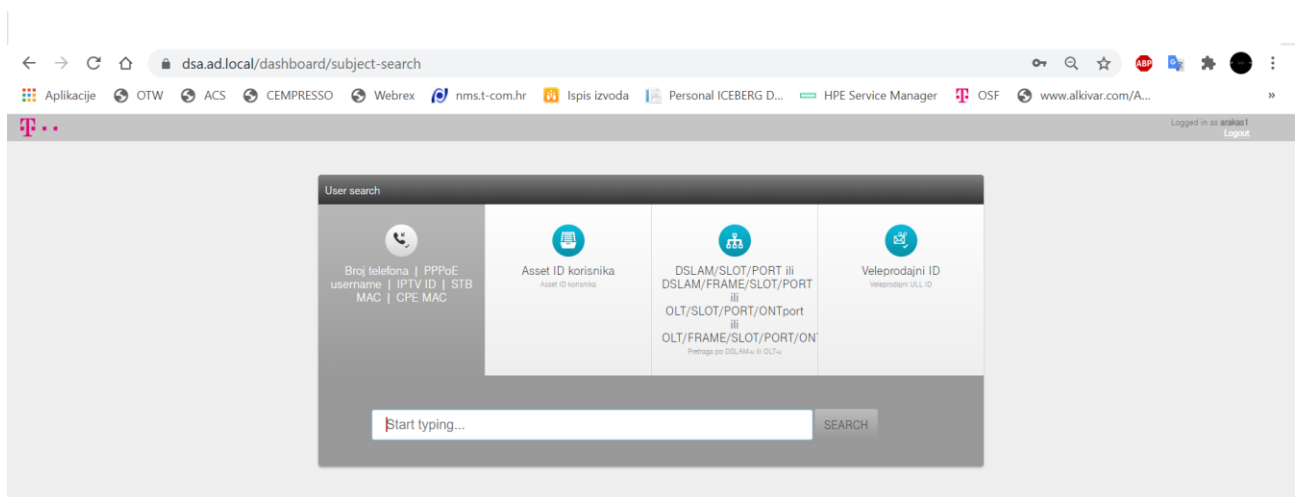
dsa.ad.local/dashboard/subject-search

Aplikacije OTW ACS CEMPRESSO Webrex nms.t-com.hr Ispis izvoda Personal ICEBERG D... HPE Service Manager OSF www.alkivar.com/A... »

T · · ·

Logged in as arakas1
Logout

User search

Broj telefona | PPPoE username | IPTV ID | STB MAC | CPE MAC

Asset ID korisnika
Asset ID korisnika

DSLAM/SLOT/PORT ili DSLAM/FRAME/SLOT/PORT ili OLT/SLOT/PORT/ONTport ili OLT/FRAME/SLOT/PORT/ONT
Pretraga po DSLAM-u ili OLT-u

Veleprodajni ID
Veleprodajni ULL ID

Start typing...

SEARCH